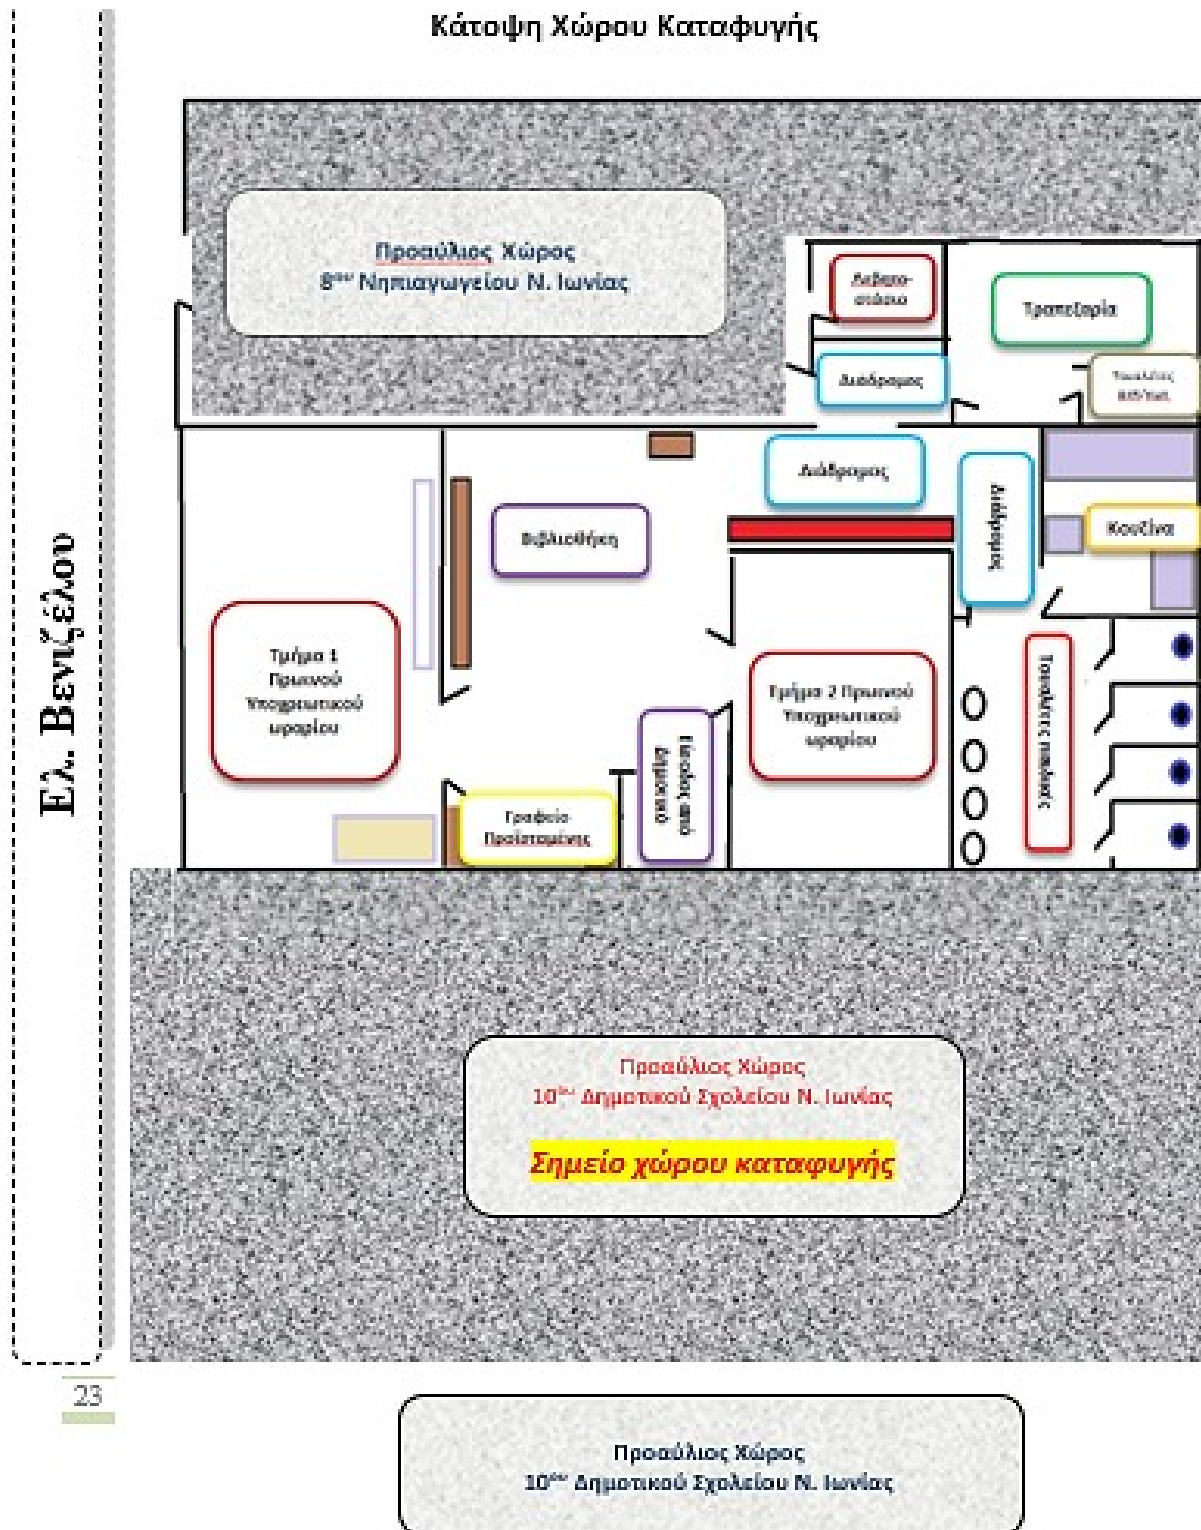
Κάτοψη Χώρου Καταφυγής

Ελ. Βενιζέλου

Προαύλιος Χώρος
8ου Νηπιαγωγείου Ν. Ιωνίας

Λεβητοστάσιο

Τραπεζαρία

Διάδρομος

Τουαλέτες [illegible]

Διάδρομος

Διάδρομος

Βιβλιοθήκη

Κουζίνα

Τμήμα 1 Πρωινού Υποχρεωτικού ωραρίου

Τμήμα 2 Πρωινού Υποχρεωτικού ωραρίου

Τουαλέτες παιδιών

Γραφείο Προϊσταμένης

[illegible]

Προαύλιος Χώρος
10ου Δημοτικού Σχολείου Ν. Ιωνίας

Σημείο χώρου καταφυγής

23

Προαύλιος Χώρος
10ου Δημοτικού Σχολείου Ν. Ιωνίας